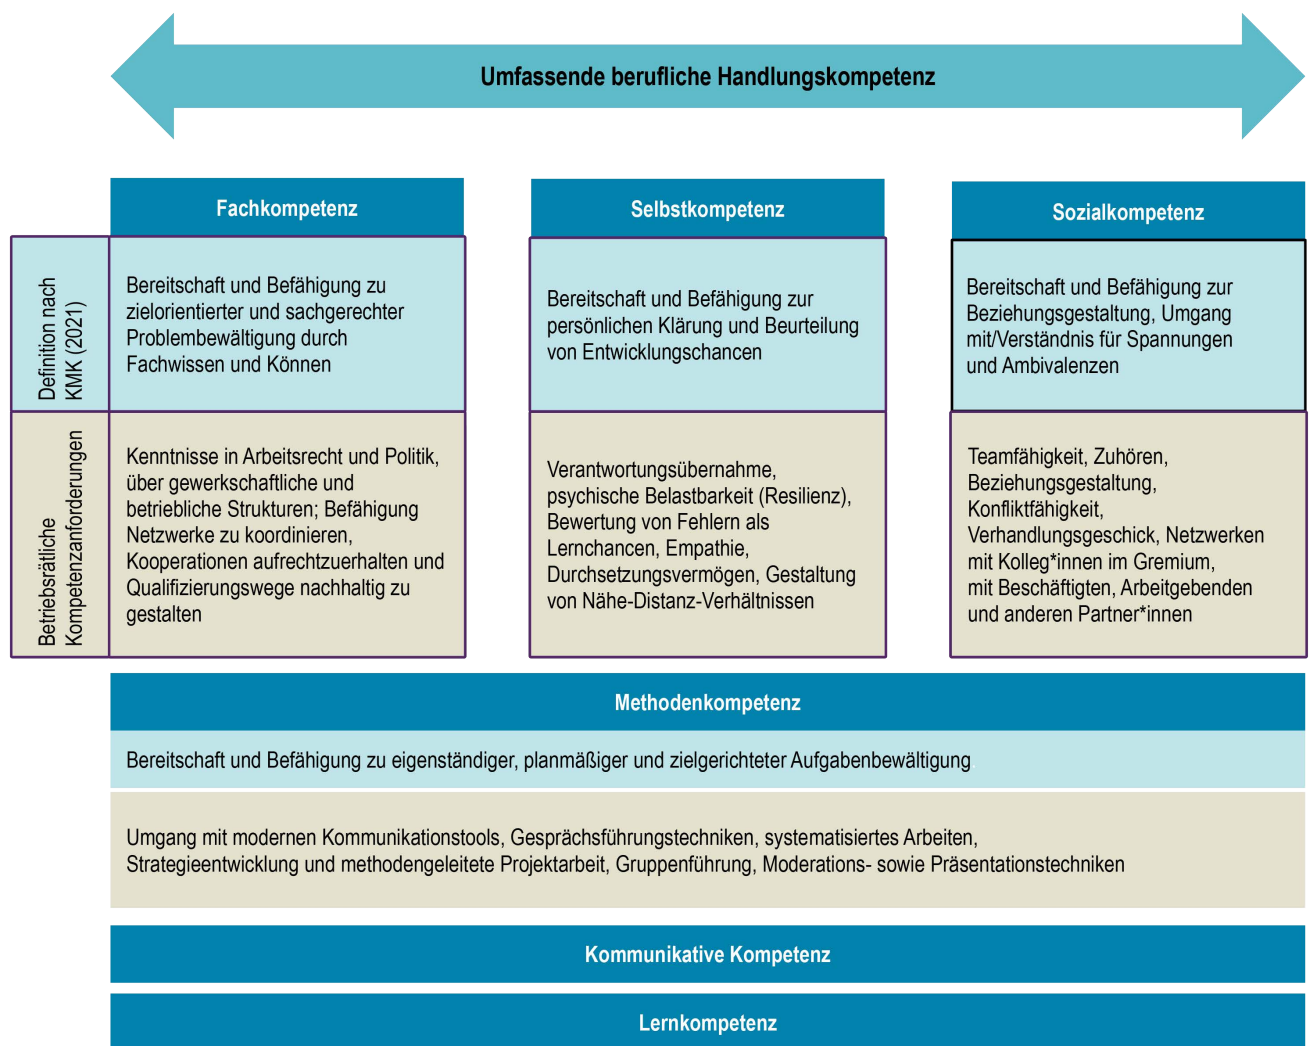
Umfassende berufliche Handlungskompetenz

| | Fachkompetenz | Selbstkompetenz | Sozialkompetenz |
|---|---|---|---|
| Definition nach KMK (2021) | Bereitschaft und Befähigung zu zielorientierter und sachgerechter Problembewältigung durch Fachwissen und Können | Bereitschaft und Befähigung zur persönlichen Klärung und Beurteilung von Entwicklungschancen | Bereitschaft und Befähigung zur Beziehungsgestaltung, Umgang mit/Verständnis für Spannungen und Ambivalenzen |
| Betriebsrätliche Kompetenzanforderungen | Kenntnisse in Arbeitsrecht und Politik, über gewerkschaftliche und betriebliche Strukturen; Befähigung Netzwerke zu koordinieren, Kooperationen aufrechtzuerhalten und Qualifizierungswege nachhaltig zu gestalten | Verantwortungsübernahme, psychische Belastbarkeit (Resilienz), Bewertung von Fehlern als Lernchancen, Empathie, Durchsetzungsvermögen, Gestaltung von Nähe-Distanz-Verhältnissen | Teamfähigkeit, Zuhören, Beziehungsgestaltung, Konfliktfähigkeit, Verhandlungsgeschick, Netzwerken mit Kolleg*innen im Gremium, mit Beschäftigten, Arbeitgebenden und anderen Partner*innen |

Methodenkompetenz

Bereitschaft und Befähigung zu eigenständiger, planmäßiger und zielgerichteter Aufgabenbewältigung

Umgang mit modernen Kommunikationstools, Gesprächsführungstechniken, systematisiertes Arbeiten, Strategieentwicklung und methodengeleitete Projektarbeit, Gruppenführung, Moderations- sowie Präsentationstechniken

Kommunikative Kompetenz

Lernkompetenz